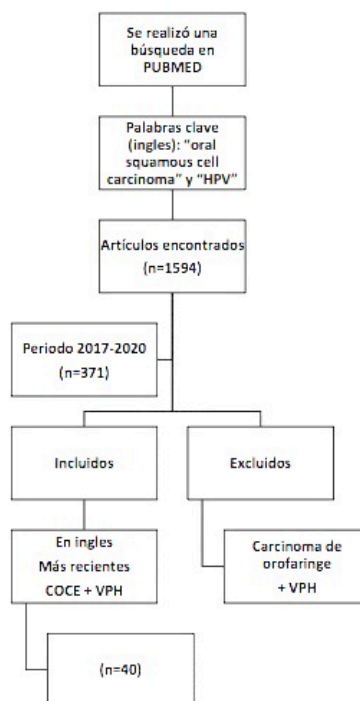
Se realizó una búsqueda en PUBMED

Palabras clave (ingles): "oral squamous cell carcinoma" y "HPV"

Artículos encontrados (n=1594)

Periodo 2017-2020 (n=371)

Incluidos

Excluidos

En ingles
Más recientes
COCE + VPH

Carcinoma de orofaringe + VPH

(n=40)